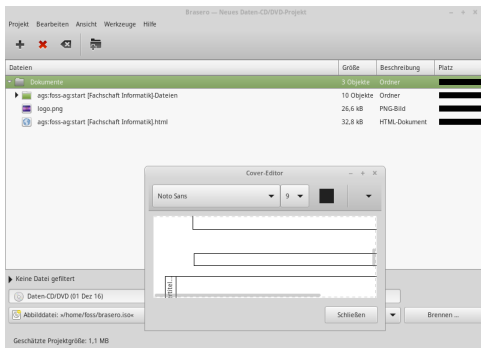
Brasero — Neues Daten-CD/DVD-Projekt

Projekt Bearbeiten Ansicht Werkzeuge Hilfe

| Dateien | Größe | Beschreibung | Platz |
|---|---|---|---|
| Dokumente | 3 Objekte | Ordner | |
| ags:foss-ag:start [Fachschaft Informatik]-Dateien | 10 Objekte | Ordner | |
| logo.png | 26,6 kB | PNG-Bild | |
| ags:foss-ag:start [Fachschaft Informatik].html | 32,8 kB | HTML-Dokument | |

Cover-Editor

Noto Sans 9

Keine Datei gefiltert

Daten-CD/DVD (01 Dez 16)

Abbilddatei: »/home/foss/brasero.iso«

Schließen

Brennen ...

Geschätzte Projektgröße: 1,1 MB